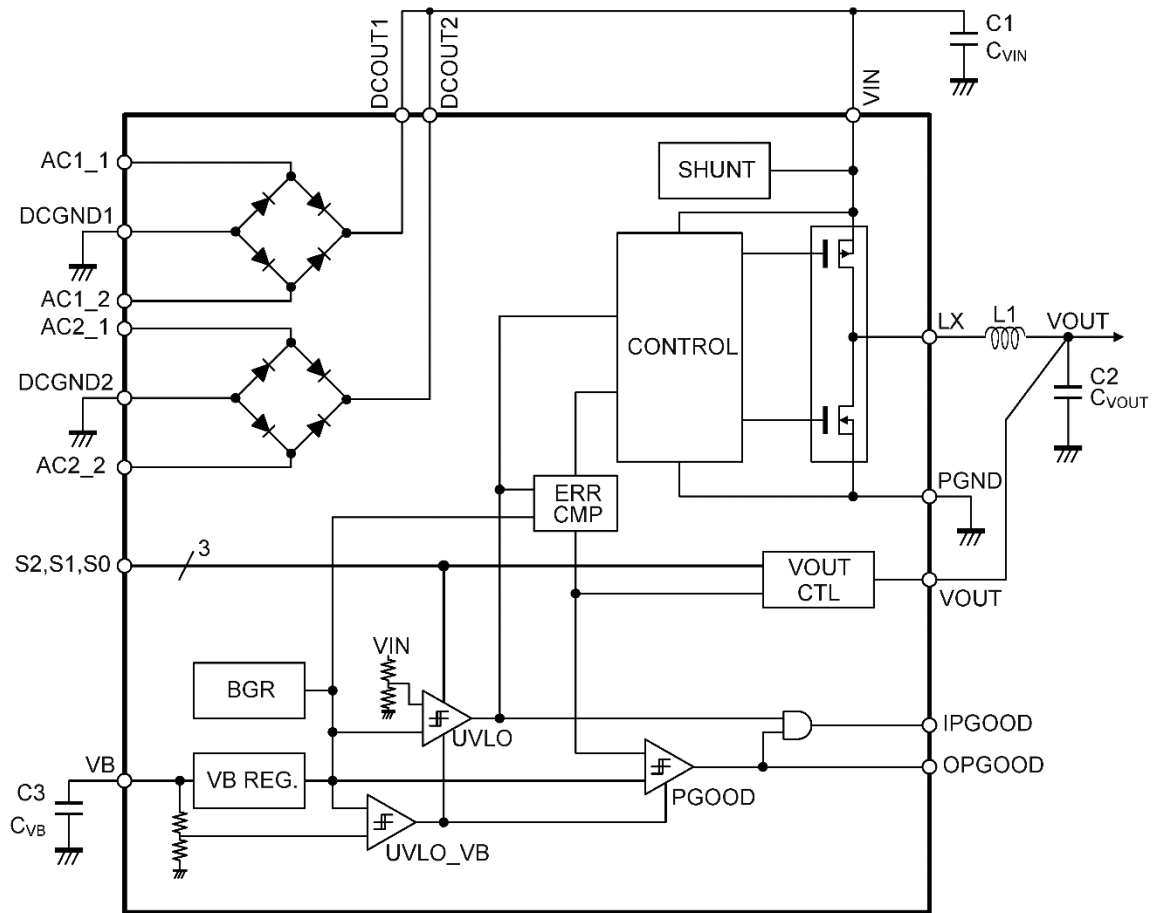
DCOUT1
DCOUT2
C1
$C_{VIN}$
VIN
AC1_1
DCGND1
AC1_2
AC2_1
DCGND2
AC2_2
SHUNT
CONTROL
LX
L1
VOUT
C2
$C_{VOUT}$
PGND
ERR
CMP
S2,S1,S0
3
VOUT
CTL
VOUT
VIN
BGR
UVLO
IPGOOD
VB
VB REG.
PGOOD
OPGOOD
C3
$C_{VB}$
UVLO_VB